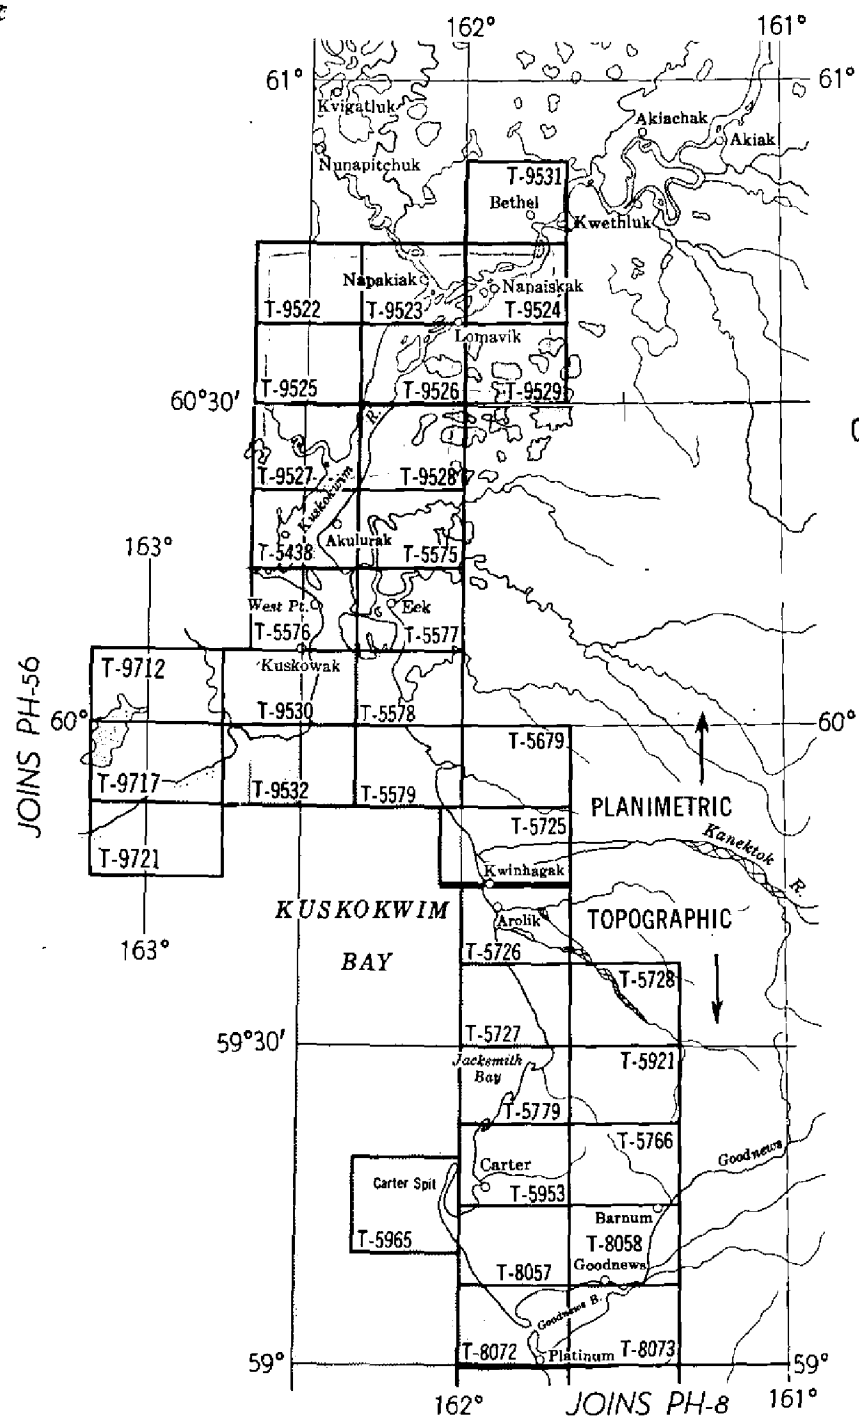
162°
161°
61°
61°
Kvigatluk
Akiachak
Akiak
Nunapitchuk
T-9531
Bethel
Kwethluk
Napakiak
Napaiskak
T-9522
T-9523
T-9524
Lomavik
60°30'
T-9525
T-9526
T-9529
0
T-9527
Kuskokwim R.
T-9528
163°
T-5438
Akulurak
T-5575
West Pt.
Eek
T-5576
T-5577
JOINS PH-56
T-9712
Kuskowak
60°
T-9530
T-5578
T-5679
60°
T-9717
T-9532
T-5579
PLANIMETRIC
T-5725
Kanektok R.
T-9721
Kwinhagak
KUSKOKWIM
Arolik
TOPOGRAPHIC
163°
BAY
T-5726
T-5728
T-5727
59°30'
Jacksmith Bay
T-5921
T-5779
T-5766
Goodnews
Carter Spit
Carter
T-5953
Barnum
T-5965
T-8058
T-8057
Goodnews
Goodnews B.
59°
T-8072
Platinum
T-8073
59°
162°
JOINS PH-8
161°